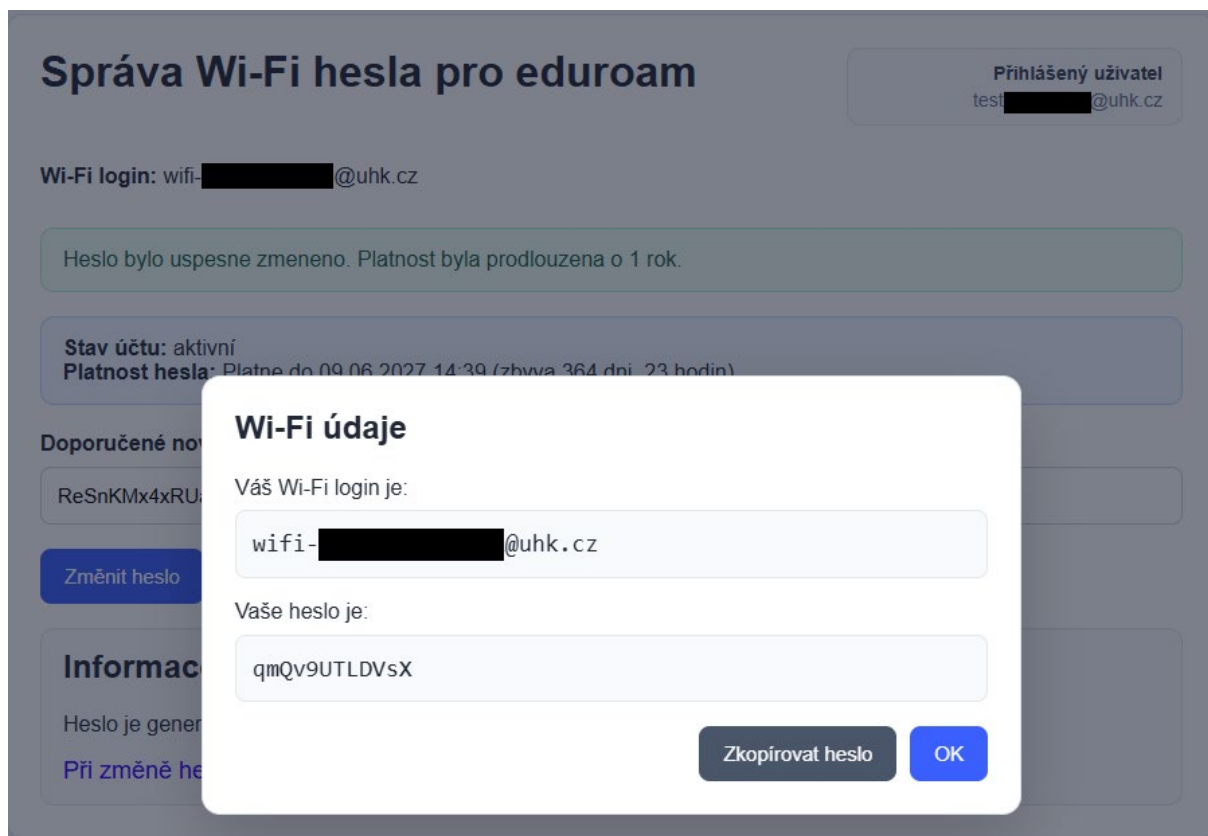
Správa Wi-Fi hesla pro eduroam

Přihlášený uživatel
test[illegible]@uhk.cz

Wi-Fi login: wifi-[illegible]@uhk.cz

Heslo bylo uspesne zmeneno. Platnost byla prodlouzena o 1 rok.

Stav účtu: aktivní
Platnost hesla: Platne do 09.06.2027 14:39 (zbyva 364 dni, 23 hodin)

Doporučené nov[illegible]

ReSnKMx4xRU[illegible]

Změnit heslo

Informac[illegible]

Heslo je gener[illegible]

Při změně he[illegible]

Wi-Fi údaje

Váš Wi-Fi login je:

wifi-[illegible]@uhk.cz

Vaše heslo je:

qmQv9UTLDVsX

Zkopírovat heslo

OK